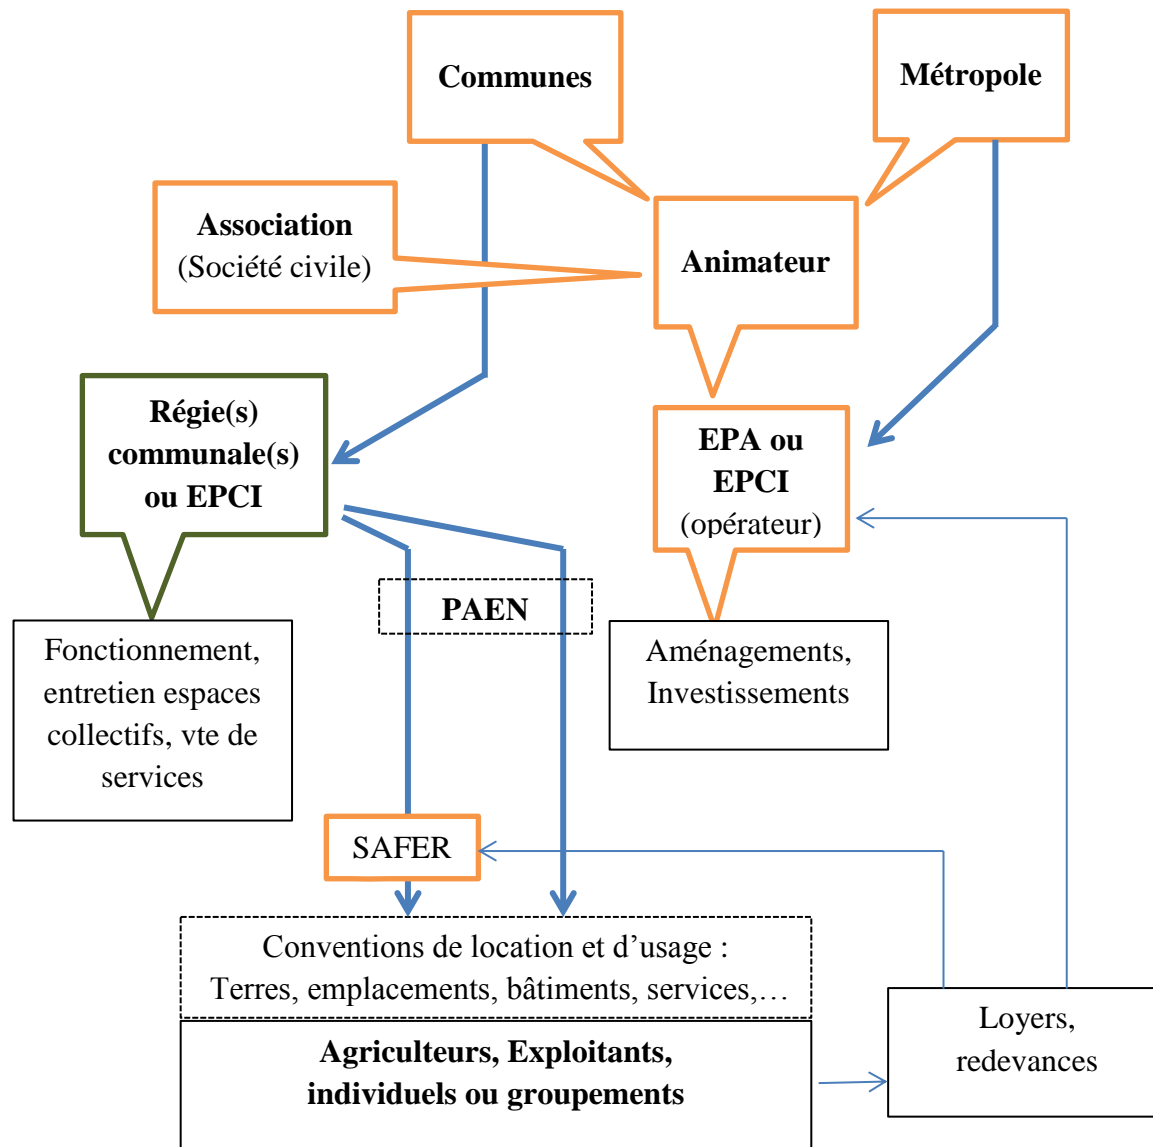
Communes

Métropole

Association
(Société civile)

Animateur

Régie(s) communale(s) ou EPCI

EPA ou EPCI
(opérateur)

PAEN

Fonctionnement, entretien espaces collectifs, vte de services

Aménagements, Investissements

SAFER

Conventions de location et d’usage :
Terres, emplacements, bâtiments, services,…

Agriculteurs, Exploitants, individuels ou groupements

Loyers, redevances